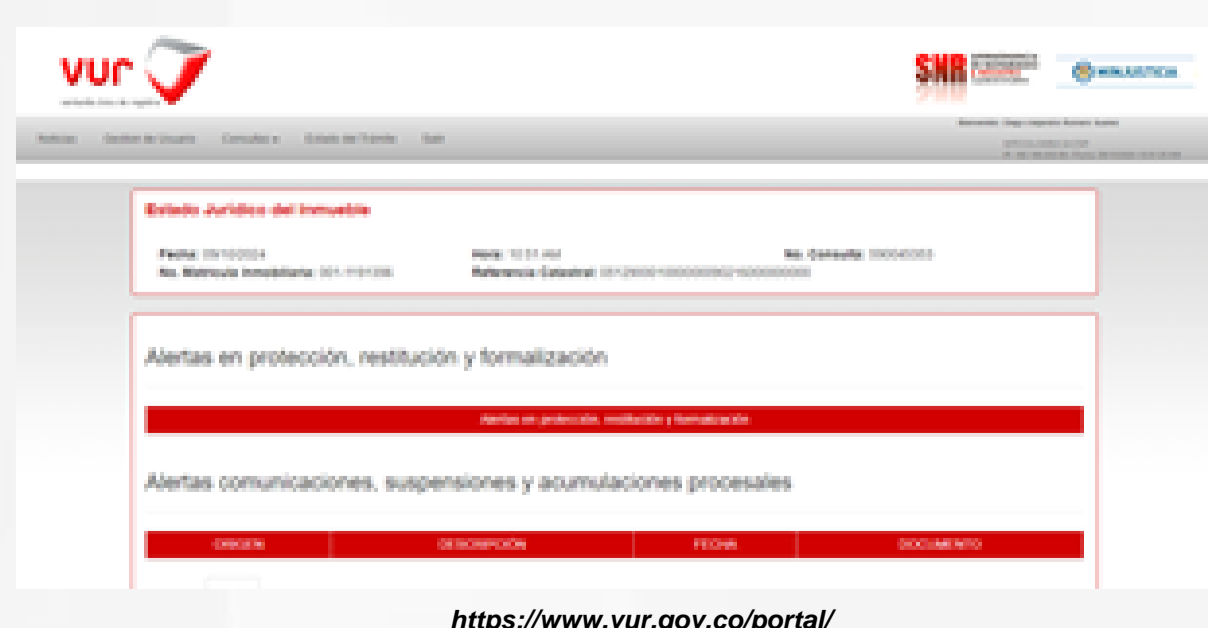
vur

SNR

MINJUSTICIA

Noticias Gestión de Usuario Consultas Estado del Trámite Salir

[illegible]

Estado Jurídico del Inmueble

Fecha: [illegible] Hora: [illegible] No. Consulta: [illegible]
No. Matrícula Inmobiliaria: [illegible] Referencia Catastral: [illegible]

Alertas en protección, restitución y formalización

Alertas en protección, restitución y formalización

Alertas comunicaciones, suspensiones y acumulaciones procesales

| ORIGEN | DESCRIPCIÓN | FECHA | DOCUMENTO |
|---|---|---|---|

https://www.vur.gov.co/portal/